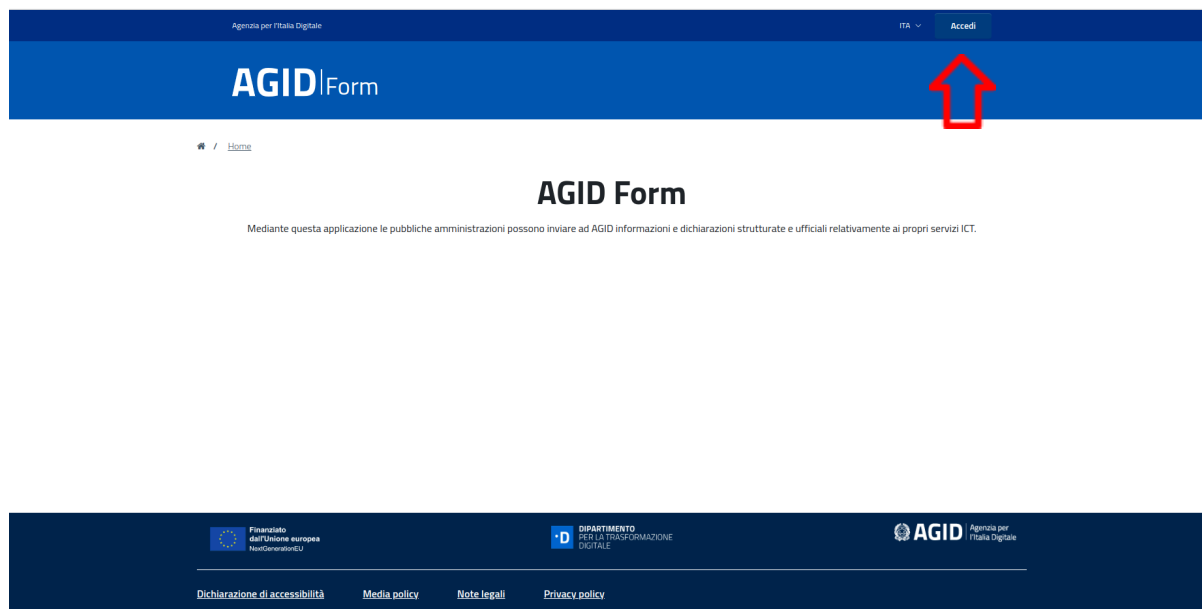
Agenzia per l'Italia Digitale

ITA

Accedi

AGID Form

/ Home

AGID Form

Mediante questa applicazione le pubbliche amministrazioni possono inviare ad AGID informazioni e dichiarazioni strutturate e ufficiali relativamente ai propri servizi ICT.

Finanziato dall'Unione europea NextGenerationEU

DIPARTIMENTO PER LA TRASFORMAZIONE DIGITALE

AGID Agenzia per l'Italia Digitale

Dichiarazione di accessibilità

Media policy

Note legali

Privacy policy